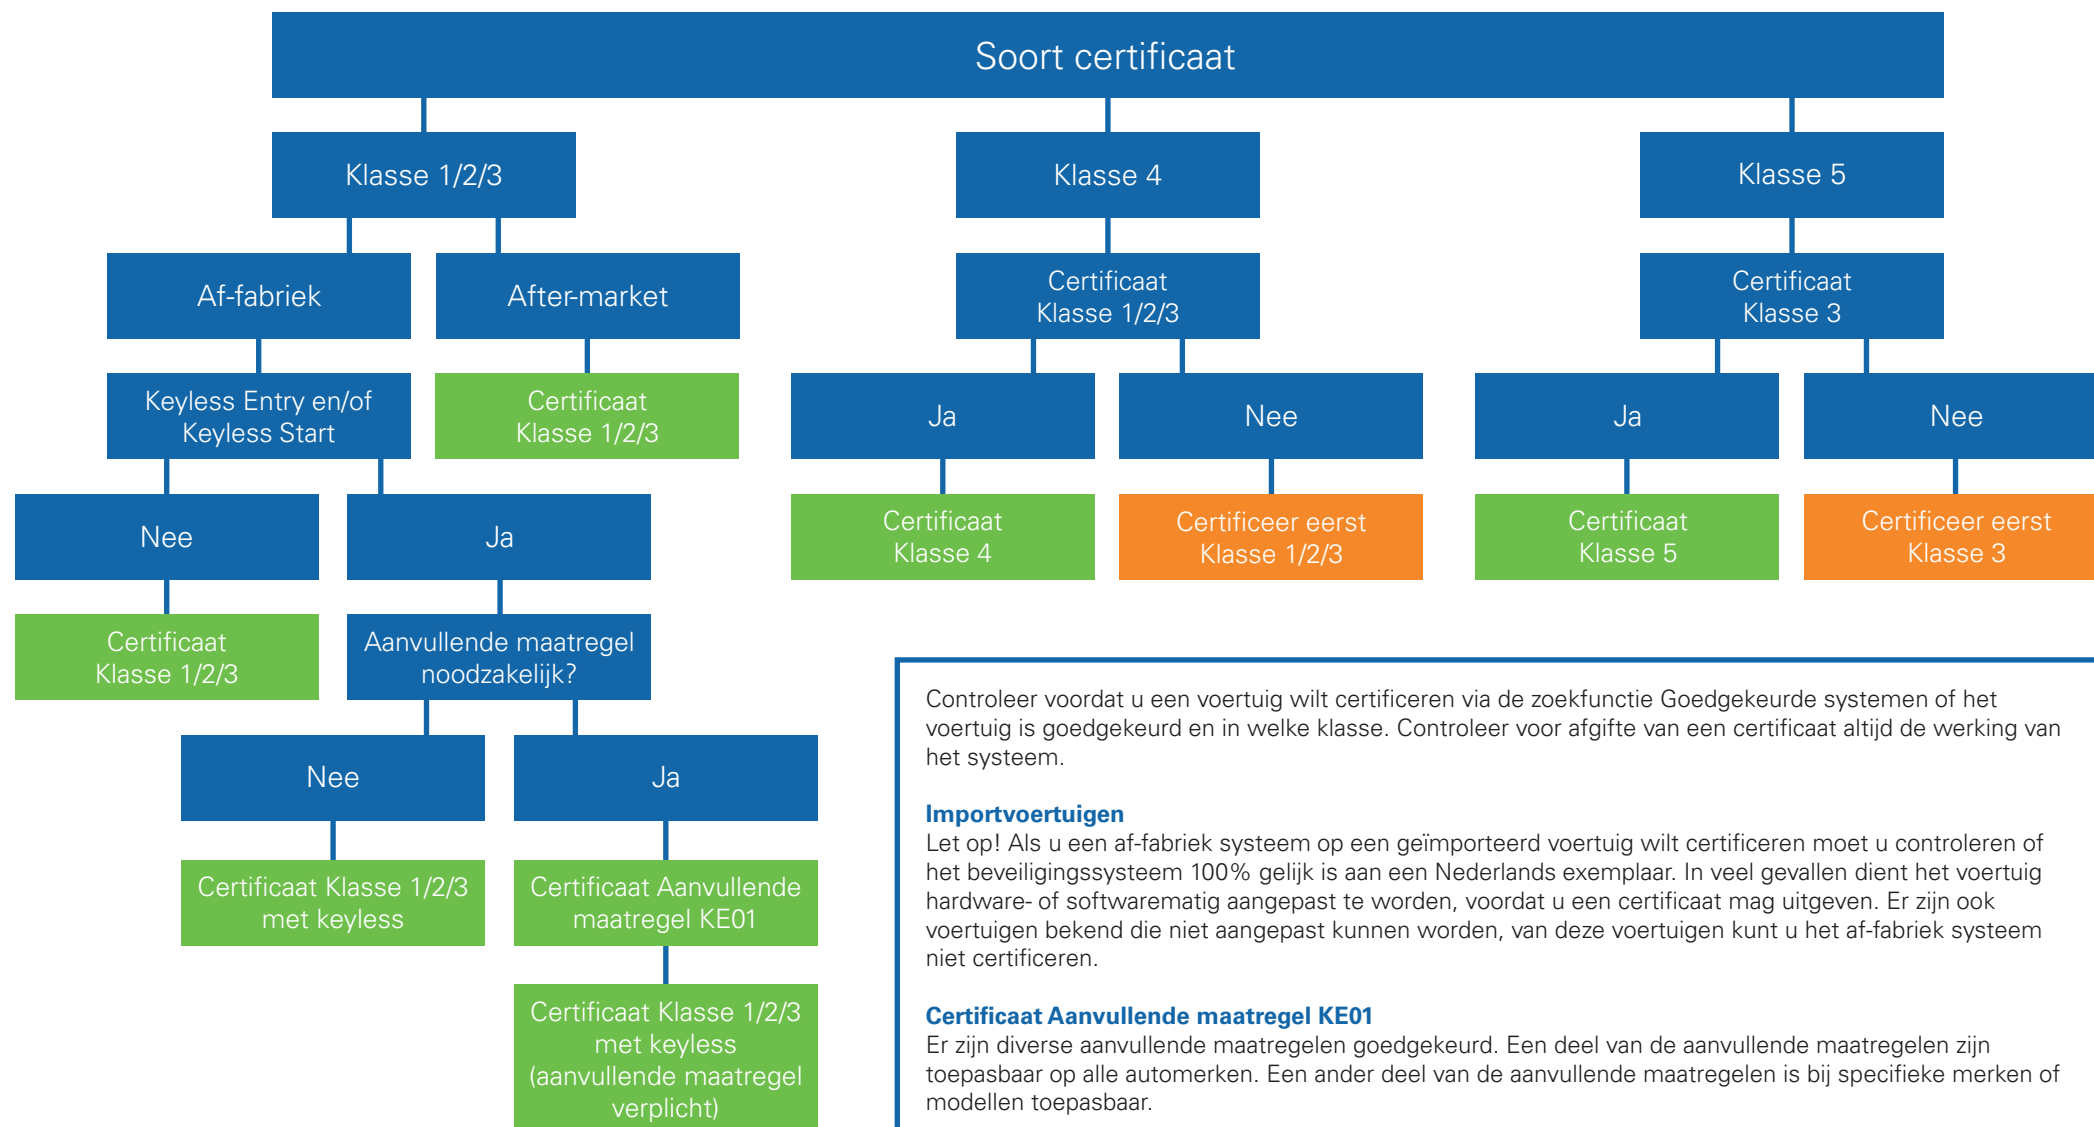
Soort certificaat

Klasse 1/2/3

Af-fabriek

After-market

Keyless Entry en/of Keyless Start

Certificaat Klasse 1/2/3

Nee

Ja

Certificaat Klasse 1/2/3

Aanvullende maatregel noodzakelijk?

Nee

Ja

Certificaat Klasse 1/2/3 met keyless

Certificaat Aanvullende maatregel KE01

Certificaat Klasse 1/2/3 met keyless (aanvullende maatregel verplicht)

Klasse 4

Certificaat Klasse 1/2/3

Ja

Nee

Certificaat Klasse 4

Certificeer eerst Klasse 1/2/3

Klasse 5

Certificaat Klasse 3

Ja

Nee

Certificaat Klasse 5

Certificeer eerst Klasse 3

Controleer voordat u een voertuig wilt certificeren via de zoekfunctie Goedgekeurde systemen of het voertuig is goedgekeurd en in welke klasse. Controleer voor afgifte van een certificaat altijd de werking van het systeem.

Importvoertuigen
Let op! Als u een af-fabriek systeem op een geïmporteerd voertuig wilt certificeren moet u controleren of het beveiligingssysteem 100% gelijk is aan een Nederlands exemplaar. In veel gevallen dient het voertuig hardware- of softwarematig aangepast te worden, voordat u een certificaat mag uitgeven. Er zijn ook voertuigen bekend die niet aangepast kunnen worden, van deze voertuigen kunt u het af-fabriek systeem niet certificeren.

Certificaat Aanvullende maatregel KE01
Er zijn diverse aanvullende maatregelen goedgekeurd. Een deel van de aanvullende maatregelen zijn toepasbaar op alle automerken. Een ander deel van de aanvullende maatregelen is bij specifieke merken of modellen toepasbaar.